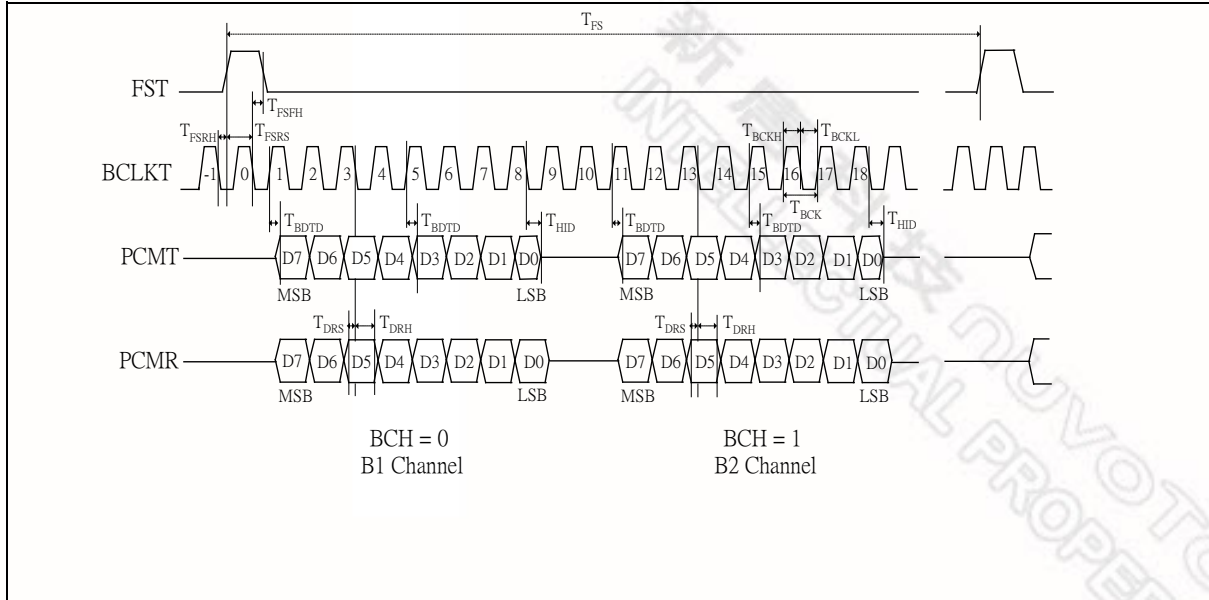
$T_{FS}$

FST

$T_{FSFH}$

$T_{FSRH}$ $T_{FSRS}$

$T_{BCKH}$ $T_{BCKL}$

BCLKT -1 0 1 2 3 4 5 6 7 8 9 10 11 12 13 14 15 16 17 18

$T_{BCK}$

$T_{BDTD}$ $T_{BDTD}$ $T_{HID}$ $T_{BDTD}$ $T_{BDTD}$ $T_{HID}$

PCMT D7 D6 D5 D4 D3 D2 D1 D0 D7 D6 D5 D4 D3 D2 D1 D0

MSB LSB MSB LSB

$T_{DRS}$ $T_{DRH}$ $T_{DRS}$ $T_{DRH}$

PCMR D7 D6 D5 D4 D3 D2 D1 D0 D7 D6 D5 D4 D3 D2 D1 D0

MSB LSB MSB LSB

BCH = 0
B1 Channel

BCH = 1
B2 Channel

新唐科技 NUVOTON INTELLECTUAL PROPERTY